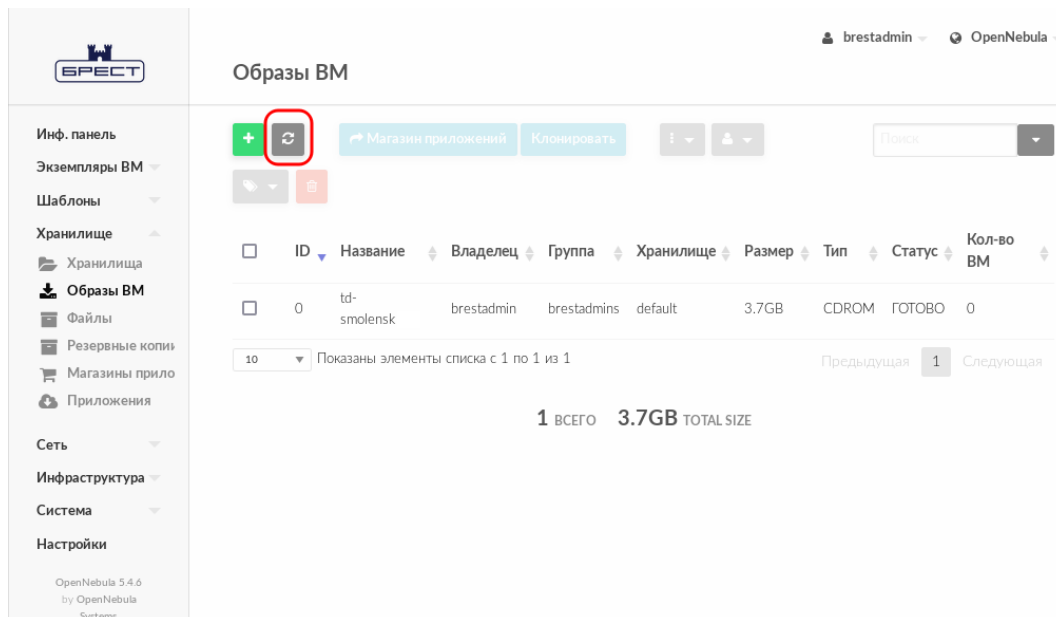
БРЕСТ

Образы ВМ

brestadmin OpenNebula

Инф. панель
Экземпляры ВМ
Шаблоны
Хранилище
Хранилища
Образы ВМ
Файлы
Резервные копи
Магазины прило
Приложения
Сеть
Инфраструктура
Система
Настройки

OpenNebula 5.4.6 by OpenNebula Systems

+ Магазин приложений Клонировать

Поиск

| ☐ | ID | Название | Владелец | Группа | Хранилище | Размер | Тип | Статус | Кол-во ВМ |
|---|---|---|---|---|---|---|---|---|---|
| ☐ | 0 | td-smolensk | brestadmin | brestadmins | default | 3.7GB | CDROM | ГОТОВО | 0 |

10 Показаны элементы списка с 1 по 1 из 1 Предыдущая 1 Следующая

1 ВСЕГО 3.7GB TOTAL SIZE